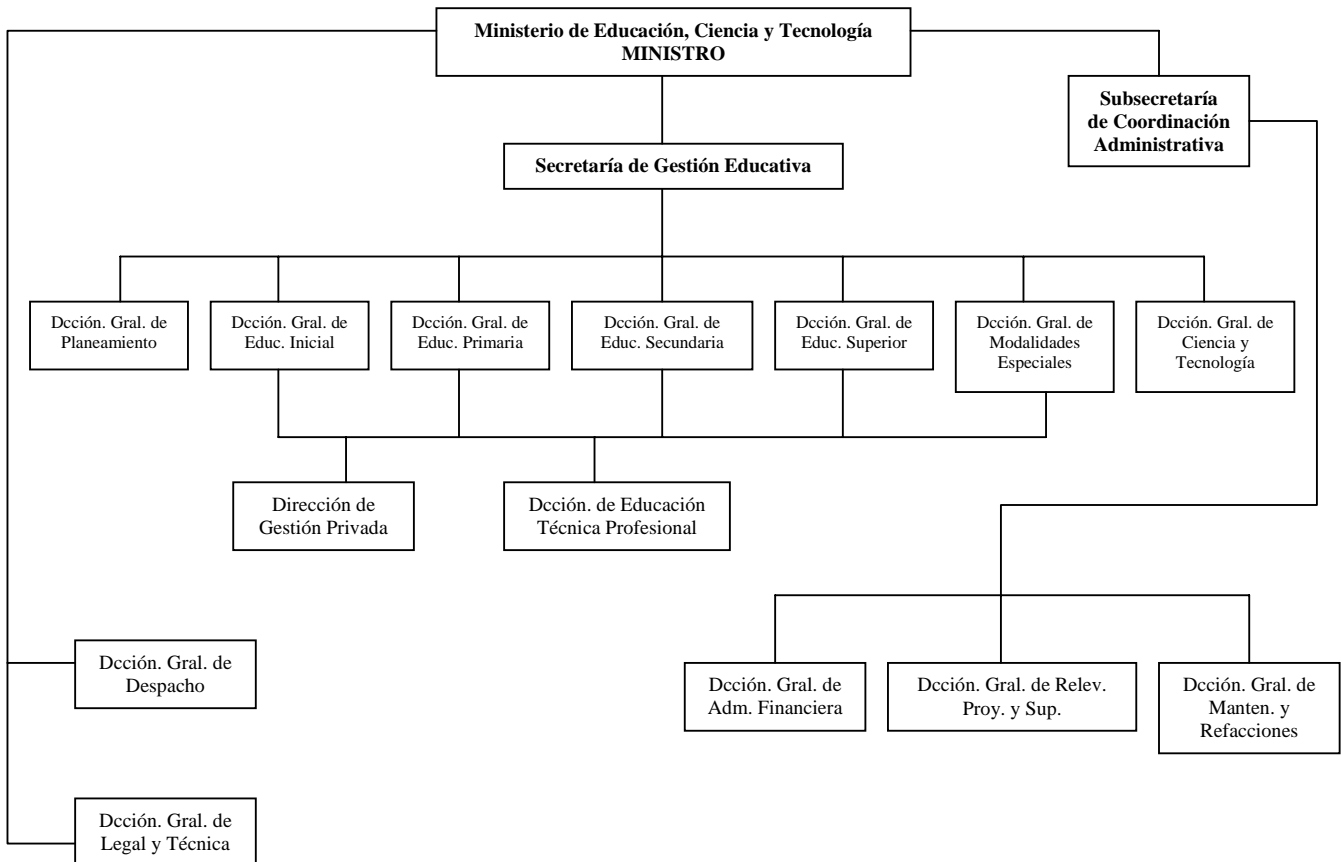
Ministerio de Educación, Ciencia y Tecnología
MINISTRO

Subsecretaría de Coordinación Administrativa

Secretaría de Gestión Educativa

Dcción. Gral. de Planeamiento

Dcción. Gral. de Educ. Inicial

Dcción. Gral. de Educ. Primaria

Dcción. Gral. de Educ. Secundaria

Dcción. Gral. de Educ. Superior

Dcción. Gral. de Modalidades Especiales

Dcción. Gral. de Ciencia y Tecnología

Dirección de Gestión Privada

Dcción. de Educación Técnica Profesional

Dcción. Gral. de Despacho

Dcción. Gral. de Adm. Financiera

Dcción. Gral. de Relev. Proy. y Sup.

Dcción. Gral. de Manten. y Refacciones

Dcción. Gral. de Legal y Técnica